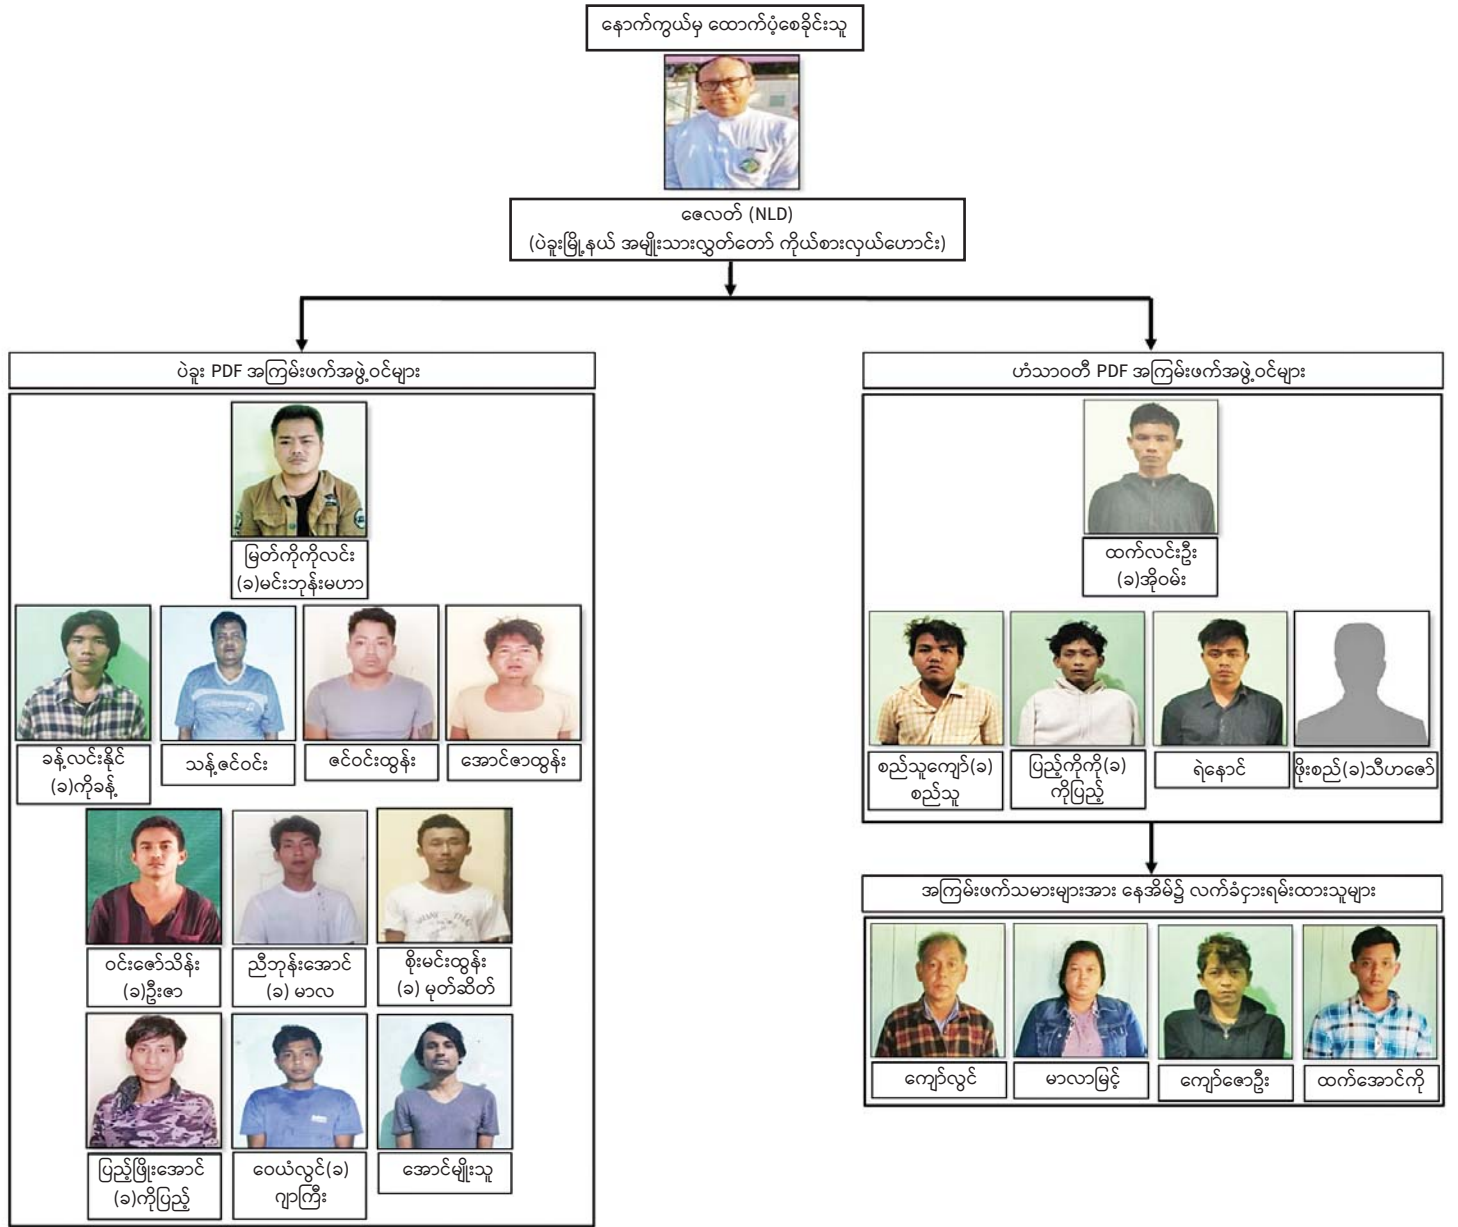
နောက်ကွယ်မှ ထောက်ပံ့စေခိုင်းသူ

ဇေလတ် (NLD)
(ပဲခူးမြို့နယ် အမျိုးသားလွှတ်တော် ကိုယ်စားလှယ်ဟောင်း)

ပဲခူး PDF အကြမ်းဖက်အဖွဲ့ဝင်များ

မြတ်ကိုကိုလင်း
(ခ)မင်းဘုန်းမဟာ

ခန့်လင်းနိုင်
(ခ)ကိုခန့်

သန့်ဇင်ဝင်း

ဇင်ဝင်းထွန်း

အောင်ဇာထွန်း

ဝင်းဇော်သိန်း
(ခ)ဦးဇာ

ညီဘုန်းအောင်
(ခ) မာလ

စိုးမင်းထွန်း
(ခ) မုတ်ဆိတ်

ပြည့်ဖြိုးအောင်
(ခ)ကိုပြည့်

ဝေယံလွင်(ခ)
ဂျာကြီး

အောင်မျိုးသူ

ဟံသာဝတီ PDF အကြမ်းဖက်အဖွဲ့ဝင်များ

ထက်လင်းဦး
(ခ)အိုဝမ်း

စည်သူကျော်(ခ)
စည်သူ

ပြည့်ကိုကို(ခ)
ကိုပြည့်

ရဲနောင်

ဖိုးစည်(ခ)သီဟဇော်

အကြမ်းဖက်သမားများအား နေအိမ်၌ လက်ခံငှားရမ်းထားသူများ

ကျော်လွင်

မာလာမြင့်

ကျော်ဇောဦး

ထက်အောင်ကို